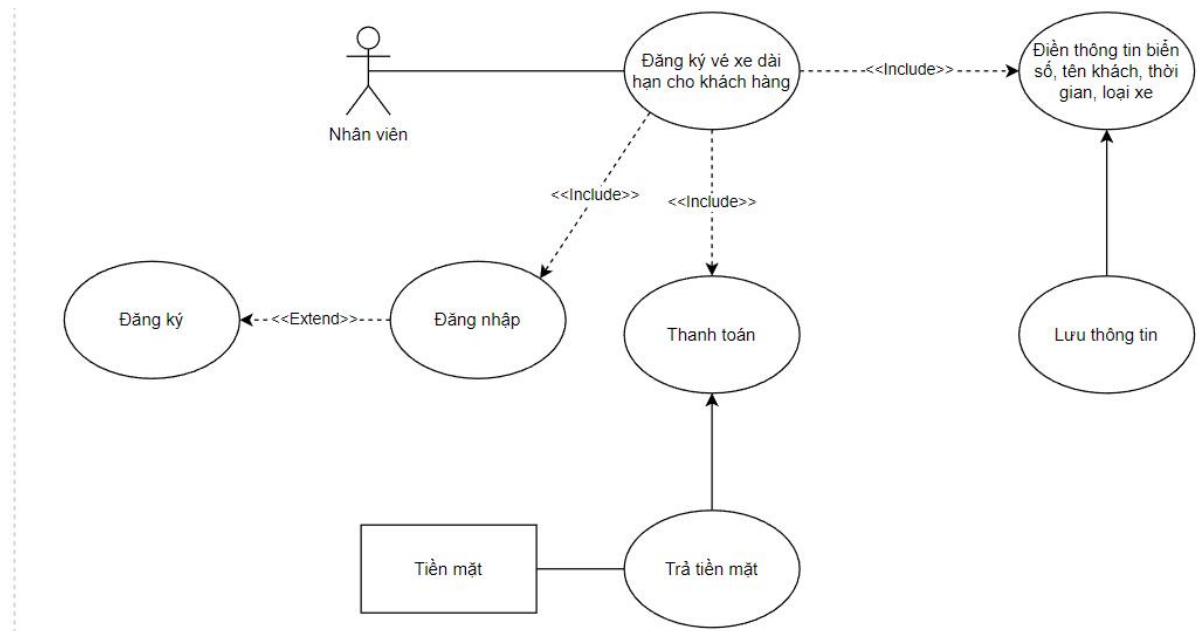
Nhân viên

Đăng ký vé xe dài hạn cho khách hàng

<<Include>>

Điền thông tin biển số, tên khách, thời gian, loại xe

<<Include>>

<<Include>>

Đăng ký

<<Extend>>

Đăng nhập

Thanh toán

Lưu thông tin

Tiền mặt

Trả tiền mặt